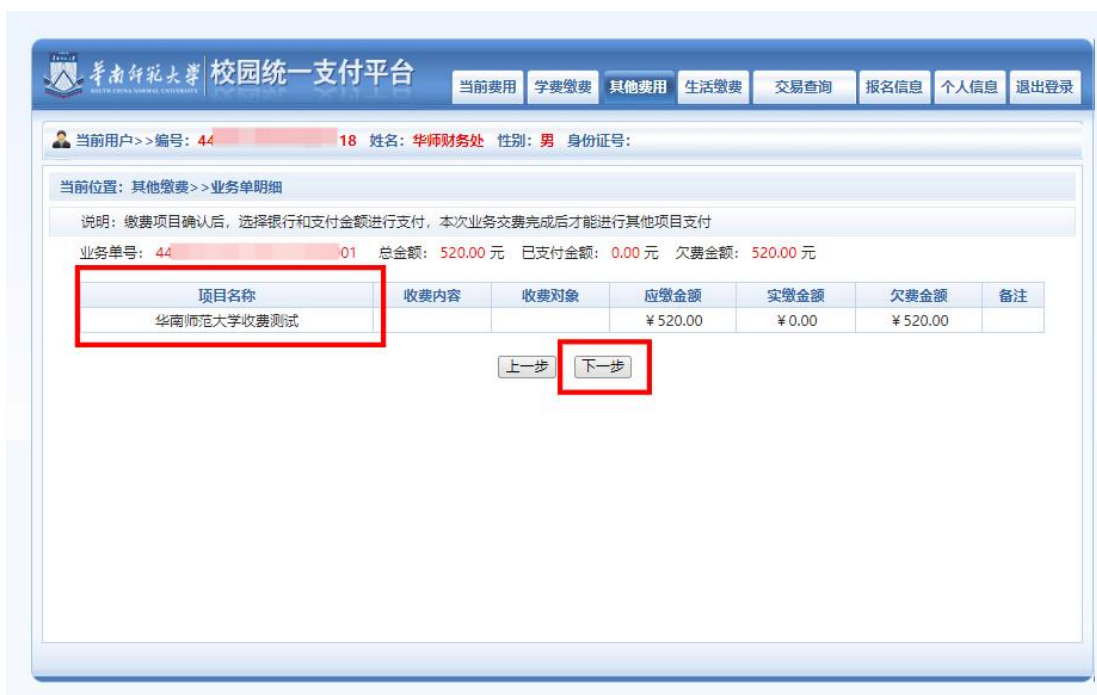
华南师范大学 SOUTH CHINA NORMAL UNIVERSITY 校园统一支付平台

当前费用 学费缴费 其他费用 生活缴费 交易查询 报名信息 个人信息 退出登录

当前用户>>编号: 44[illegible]18 姓名: 华师财务处 性别: 男 身份证号:

当前位置: 其他缴费>>业务单明细

说明: 缴费项目确认后, 选择银行和支付金额进行支付, 本次业务交费完成后才能进行其他项目支付

业务单号: 44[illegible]01 总金额: 520.00 元 已支付金额: 0.00 元 欠费金额: 520.00 元

| 项目名称 | 收费内容 | 收费对象 | 应缴金额 | 实缴金额 | 欠费金额 | 备注 |
|---|---|---|---|---|---|---|
| 华南师范大学收费测试 | | | ¥520.00 | ¥0.00 | ¥520.00 | |

上一步 下一步